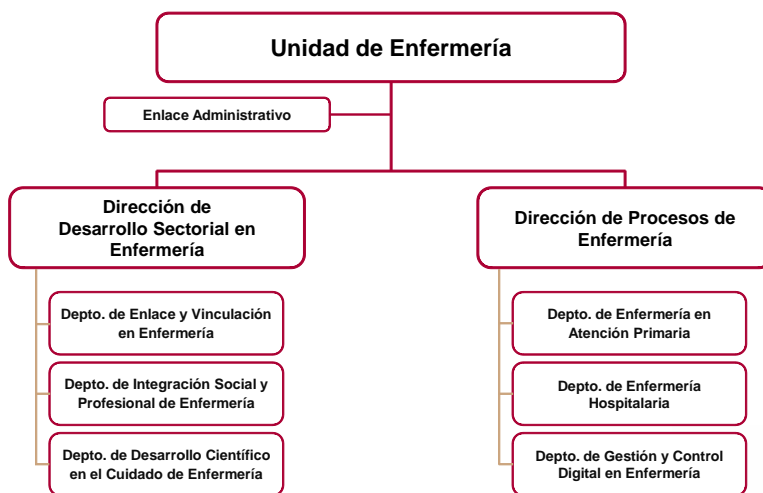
Unidad de Enfermería

Enlace Administrativo

Dirección de Desarrollo Sectorial en Enfermería

Depto. de Enlace y Vinculación en Enfermería

Depto. de Integración Social y Profesional de Enfermería

Depto. de Desarrollo Científico en el Cuidado de Enfermería

Dirección de Procesos de Enfermería

Depto. de Enfermería en Atención Primaria

Depto. de Enfermería Hospitalaria

Depto. de Gestión y Control Digital en Enfermería